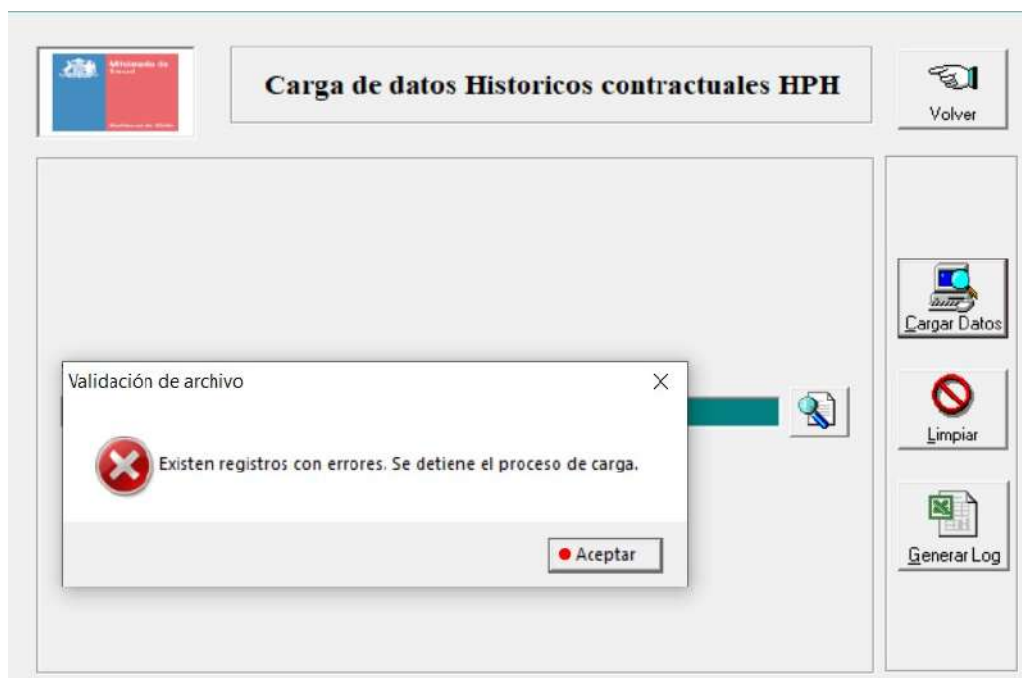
Ministerio de Salud

Gobierno de Chile

Carga de datos Historicos contractuales HPH

Volver

Cargar Datos

Limpiar

Generar Log

Validación de archivo

Existen registros con errores. Se detiene el proceso de carga.

Aceptar